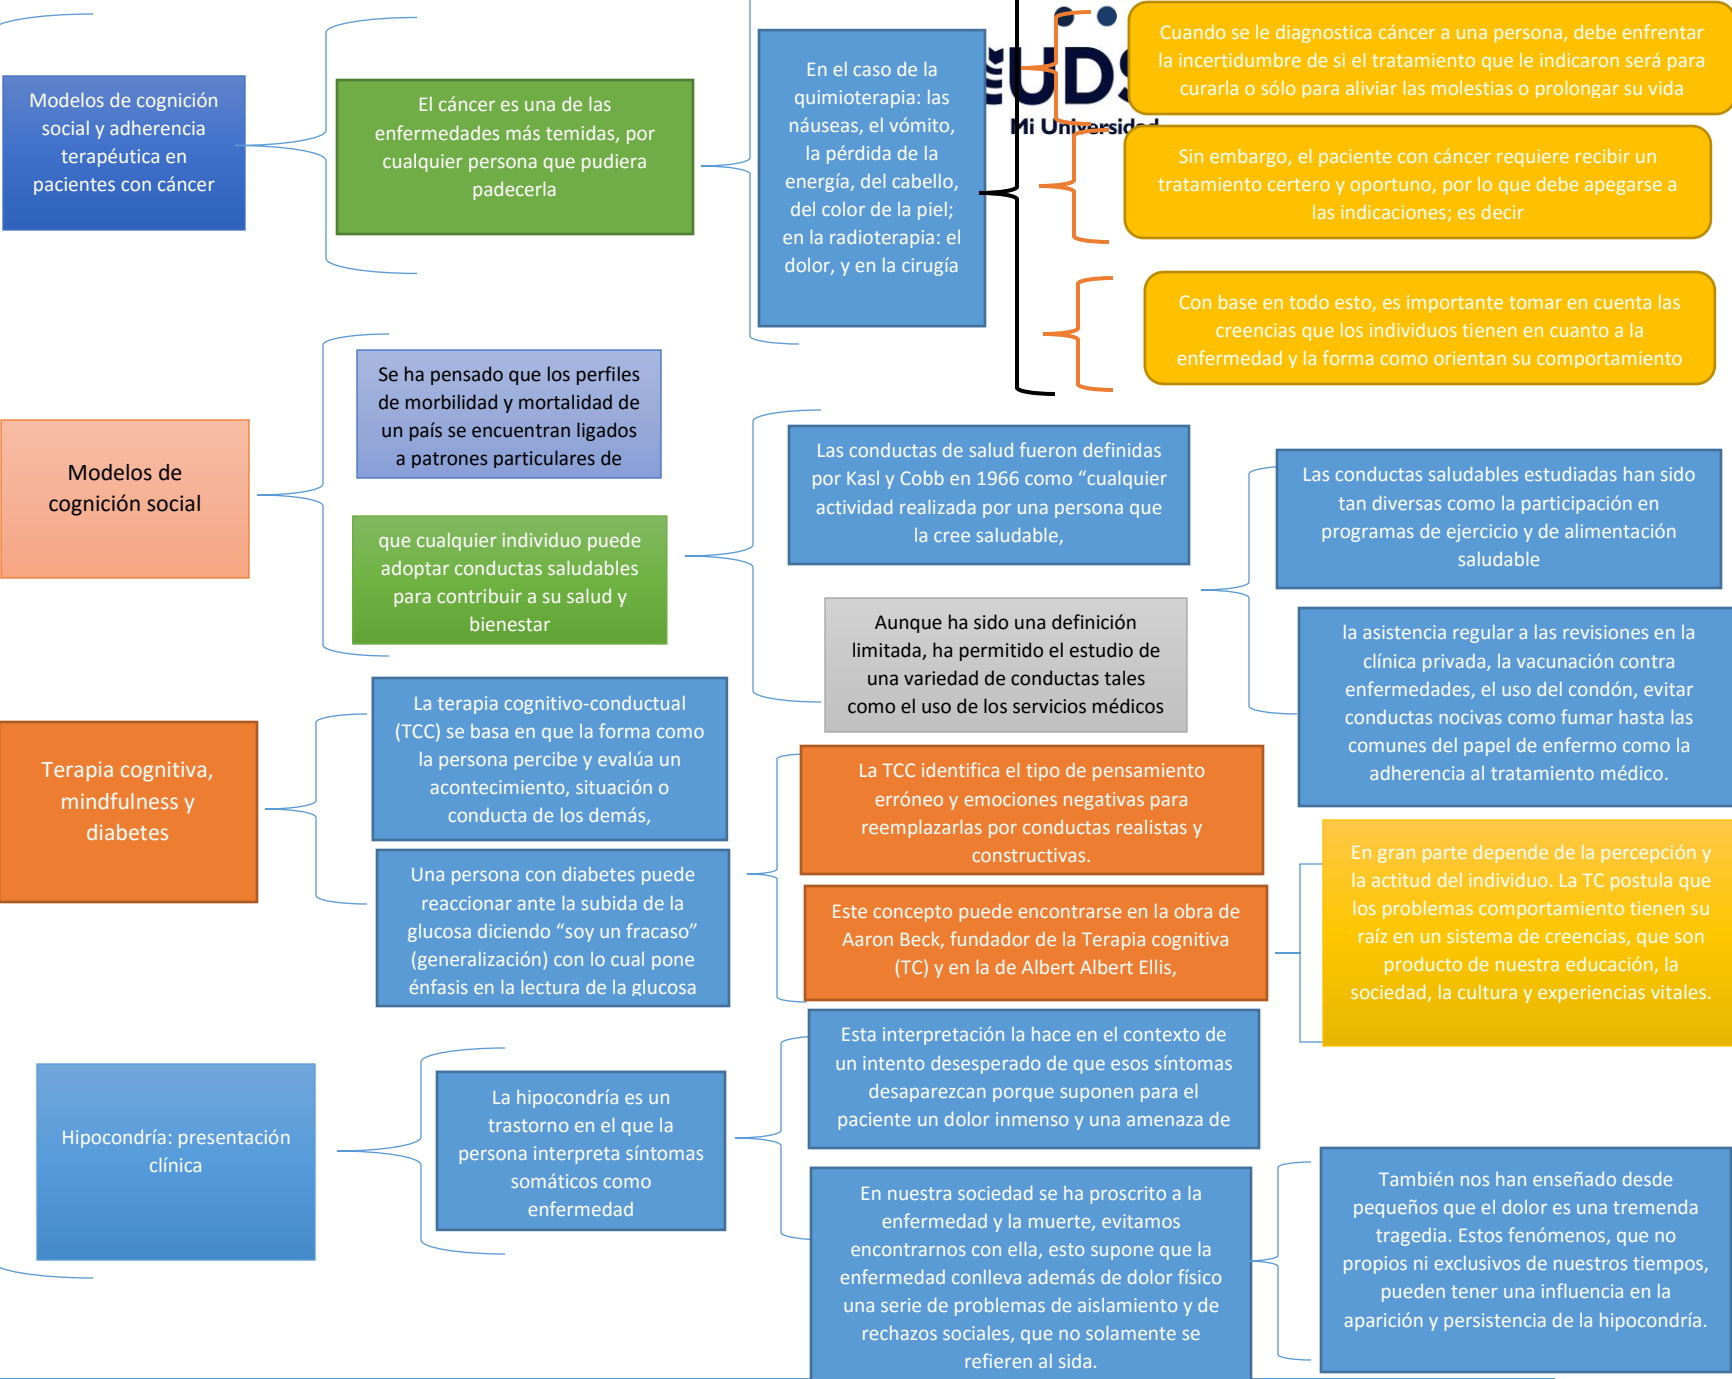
Modelos de cognición social y adherencia terapéutica en pacientes con cáncer

El cáncer es una de las enfermedades más temidas, por cualquier persona que pudiera padecerla

En el caso de la quimioterapia: las náuseas, el vómito, la pérdida de la energía, del cabello, del color de la piel; en la radioterapia: el dolor, y en la cirugía

UDS
Mi Universidad

Cuando se le diagnostica cáncer a una persona, debe enfrentar la incertidumbre de si el tratamiento que le indicaron será para curarla o sólo para aliviar las molestias o prolongar su vida

Sin embargo, el paciente con cáncer requiere recibir un tratamiento certero y oportuno, por lo que debe apegarse a las indicaciones; es decir

Con base en todo esto, es importante tomar en cuenta las creencias que los individuos tienen en cuanto a la enfermedad y la forma como orientan su comportamiento

Modelos de cognición social

Se ha pensado que los perfiles de morbilidad y mortalidad de un país se encuentran ligados a patrones particulares de

que cualquier individuo puede adoptar conductas saludables para contribuir a su salud y bienestar

Las conductas de salud fueron definidas por Kasl y Cobb en 1966 como “cualquier actividad realizada por una persona que la cree saludable,

Aunque ha sido una definición limitada, ha permitido el estudio de una variedad de conductas tales como el uso de los servicios médicos

Las conductas saludables estudiadas han sido tan diversas como la participación en programas de ejercicio y de alimentación saludable

la asistencia regular a las revisiones en la clínica privada, la vacunación contra enfermedades, el uso del condón, evitar conductas nocivas como fumar hasta las comunes del papel de enfermo como la adherencia al tratamiento médico.

Terapia cognitiva, mindfulness y diabetes

La terapia cognitivo-conductual (TCC) se basa en que la forma como la persona percibe y evalúa un acontecimiento, situación o conducta de los demás,

Una persona con diabetes puede reaccionar ante la subida de la glucosa diciendo “soy un fracaso” (generalización) con lo cual pone énfasis en la lectura de la glucosa

La TCC identifica el tipo de pensamiento erróneo y emociones negativas para reemplazarlas por conductas realistas y constructivas.

Este concepto puede encontrarse en la obra de Aaron Beck, fundador de la Terapia cognitiva (TC) y en la de Albert Albert Ellis,

En gran parte depende de la percepción y la actitud del individuo. La TC postula que los problemas comportamiento tienen su raíz en un sistema de creencias, que son producto de nuestra educación, la sociedad, la cultura y experiencias vitales.

Hipocondría: presentación clínica

La hipocondría es un trastorno en el que la persona interpreta síntomas somáticos como enfermedad

Esta interpretación la hace en el contexto de un intento desesperado de que esos síntomas desaparezcan porque suponen para el paciente un dolor inmenso y una amenaza de

En nuestra sociedad se ha proscrito a la enfermedad y la muerte, evitamos encontrarnos con ella, esto supone que la enfermedad conlleva además de dolor físico una serie de problemas de aislamiento y de rechazos sociales, que no solamente se refieren al sida.

También nos han enseñado desde pequeños que el dolor es una tremenda tragedia. Estos fenómenos, que no propios ni exclusivos de nuestros tiempos, pueden tener una influencia en la aparición y persistencia de la hipocondría.